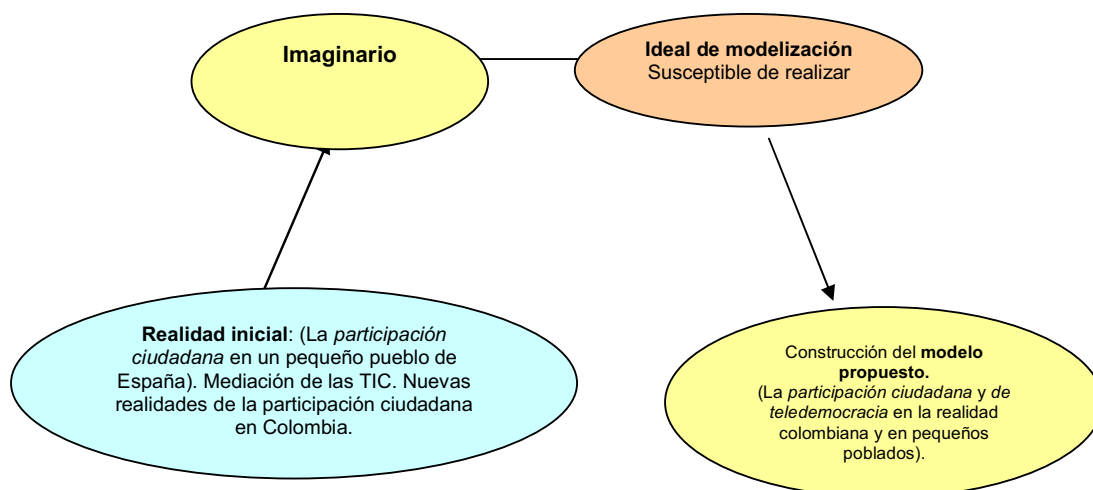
Imaginario

Ideal de modelización
Susceptible de realizar

Realidad inicial: (La participación ciudadana en un pequeño pueblo de España). Mediación de las TIC. Nuevas realidades de la participación ciudadana en Colombia.

Construcción del modelo propuesto.
(La participación ciudadana y de teledemocracia en la realidad colombiana y en pequeños poblados).